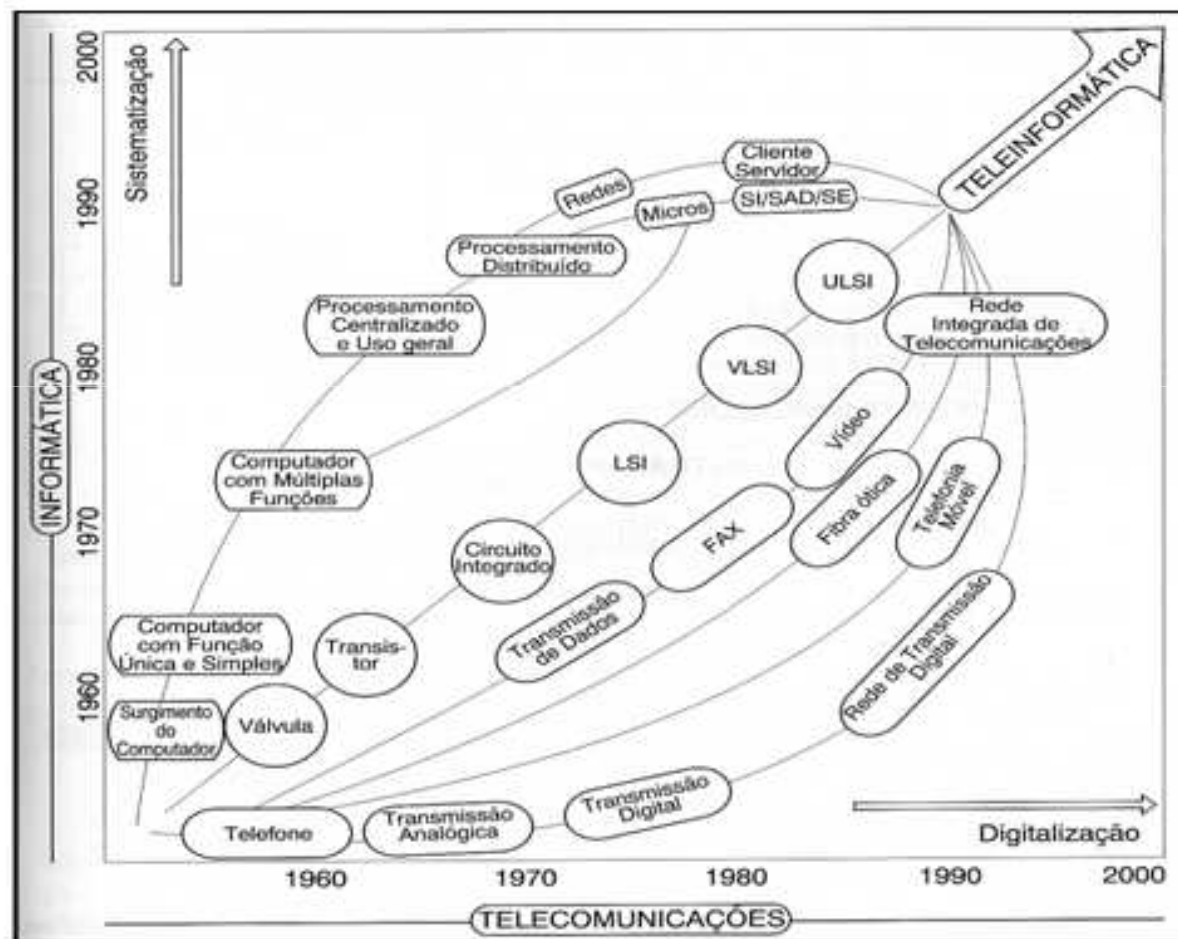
INFORMÁTICA

2000
1990
1980
1970
1960

Sistematização

TELEINFORMÁTICA

Cliente Servidor

Redes

Micros

SI/SAD/SE

Processamento Distribuído

ULSI

Processamento Centralizado e Uso geral

Rede Integrada de Telecomunicações

VLSI

Vídeo

LSI

Computador com Múltiplas Funções

FAX

Fibra ótica

Telefonia Móvel

Circuito Integrado

Transmissão de Dados

Computador com Função Única e Simples

Transistor

Rede de Transmissão Digital

Surgimento do Computador

Válvula

Telefone

Transmissão Analógica

Transmissão Digital

Digitalização

1960
1970
1980
1990
2000

TELECOMUNICAÇÕES